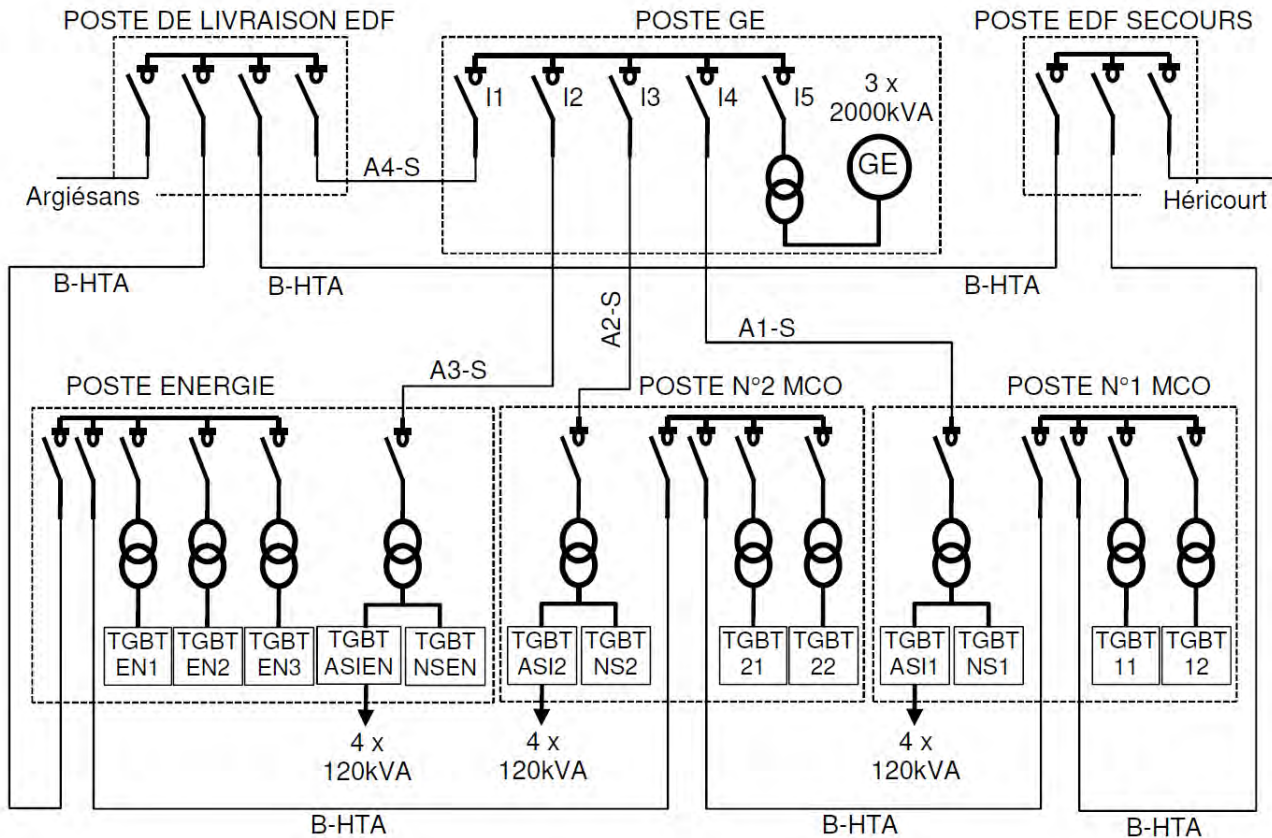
POSTE DE LIVRAISON EDF

POSTE GE

POSTE EDF SECOURS

I1 I2 I3 I4 I5

3 x 2000kVA

GE

A4-S

Argiésans

Héricourt

B-HTA

B-HTA

B-HTA

A2-S

A1-S

A3-S

POSTE ENERGIE

POSTE N°2 MCO

POSTE N°1 MCO

| TGBT EN1 | TGBT EN2 | TGBT EN3 | TGBT ASIEN | TGBT NSEN |
|---|---|---|---|---|

| TGBT ASI2 | TGBT NS2 | TGBT 21 | TGBT 22 |
|---|---|---|---|

| TGBT ASI1 | TGBT NS1 | TGBT 11 | TGBT 12 |
|---|---|---|---|

4 x 120kVA

4 x 120kVA

4 x 120kVA

B-HTA

B-HTA

B-HTA